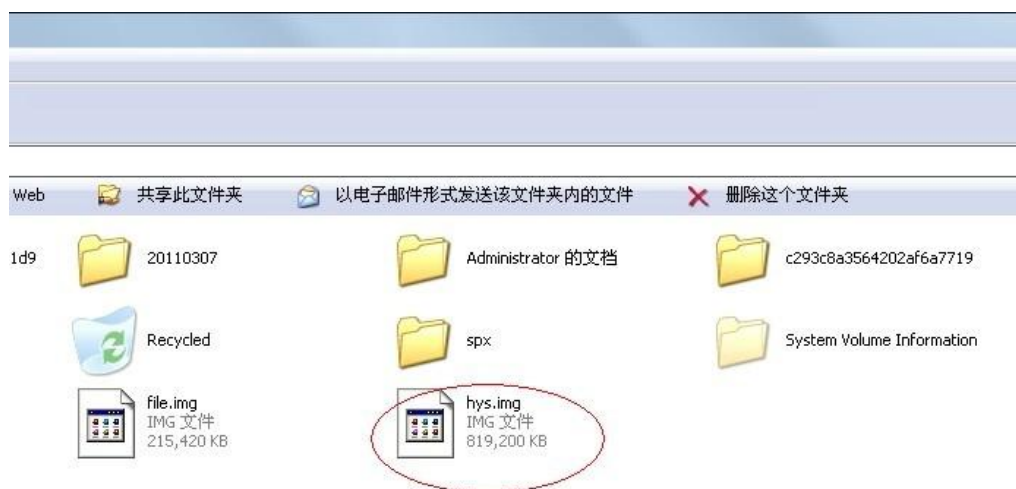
Web 共享此文件夹 以电子邮件形式发送该文件夹内的文件 删除这个文件夹

1d9 20110307 Administrator 的文档 c293c8a3564202af6a7719

Recycled spx System Volume Information

file.img
IMG 文件
215,420 KB

hys.img
IMG 文件
819,200 KB